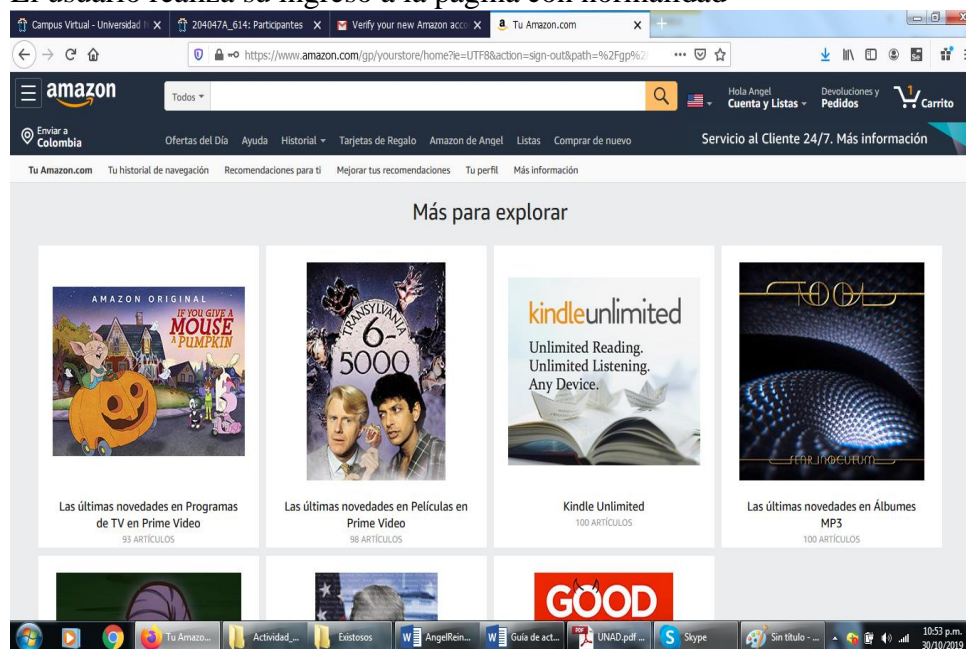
El usuario realiza su ingreso a la página con normalidad

Campus Virtual - Universidad N | 204047A_614: Participantes | Verify your new Amazon acco | Tu Amazon.com

https://www.amazon.com/gp/yourstore/home?ie=UTF8&action=sign-out&path=%2Fgp%2

amazon | Todos | Hola Angel Cuenta y Listas | Devoluciones y Pedidos | 1 Carrito

Enviar a Colombia | Ofertas del Día | Ayuda | Historial | Tarjetas de Regalo | Amazon de Angel | Listas | Comprar de nuevo | Servicio al Cliente 24/7. Más información

Tu Amazon.com | Tu historial de navegación | Recomendaciones para ti | Mejorar tus recomendaciones | Tu perfil | Más información

Más para explorar

AMAZON ORIGINAL
IF YOU GIVE A MOUSE A PUMPKIN

Las últimas novedades en Programas de TV en Prime Video
93 ARTÍCULOS

TRANSYLVANIA 6-5000

Las últimas novedades en Películas en Prime Video
98 ARTÍCULOS

kindleunlimited
Unlimited Reading.
Unlimited Listening.
Any Device.

Kindle Unlimited
100 ARTÍCULOS

TOOL
FEAR INOCULUM

Las últimas novedades en Álbumes MP3
100 ARTÍCULOS

GOOD

Tu Amazo... | Actividad_... | Exitosos | AngelRein... | Guía de act... | UNAD.pdf ... | Skype | Sin título - ... | 10:53 p.m. 30/10/2019